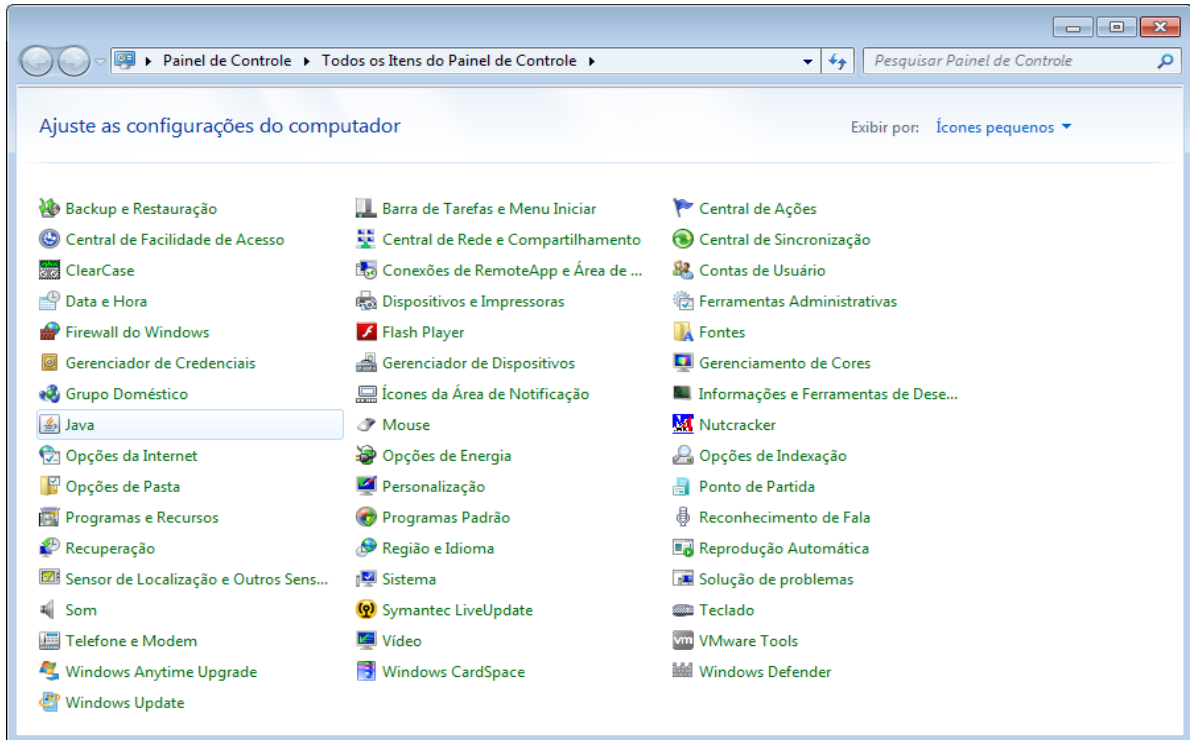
Painel de Controle ▸ Todos os Itens do Painel de Controle ▸

Pesquisar Painel de Controle

Ajuste as configurações do computador

Exibir por: Ícones pequenos

Backup e Restauração
Central de Facilidade de Acesso
ClearCase
Data e Hora
Firewall do Windows
Gerenciador de Credenciais
Grupo Doméstico
Java
Opções da Internet
Opções de Pasta
Programas e Recursos
Recuperação
Sensor de Localização e Outros Sens...
Som
Telefone e Modem
Windows Anytime Upgrade
Windows Update

Barra de Tarefas e Menu Iniciar
Central de Rede e Compartilhamento
Conexões de RemoteApp e Área de ...
Dispositivos e Impressoras
Flash Player
Gerenciador de Dispositivos
Ícones da Área de Notificação
Mouse
Opções de Energia
Personalização
Programas Padrão
Região e Idioma
Sistema
Symantec LiveUpdate
Vídeo
Windows CardSpace

Central de Ações
Central de Sincronização
Contas de Usuário
Ferramentas Administrativas
Fontes
Gerenciamento de Cores
Informações e Ferramentas de Dese...
Nutcracker
Opções de Indexação
Ponto de Partida
Reconhecimento de Fala
Reprodução Automática
Solução de problemas
Teclado
VMware Tools
Windows Defender